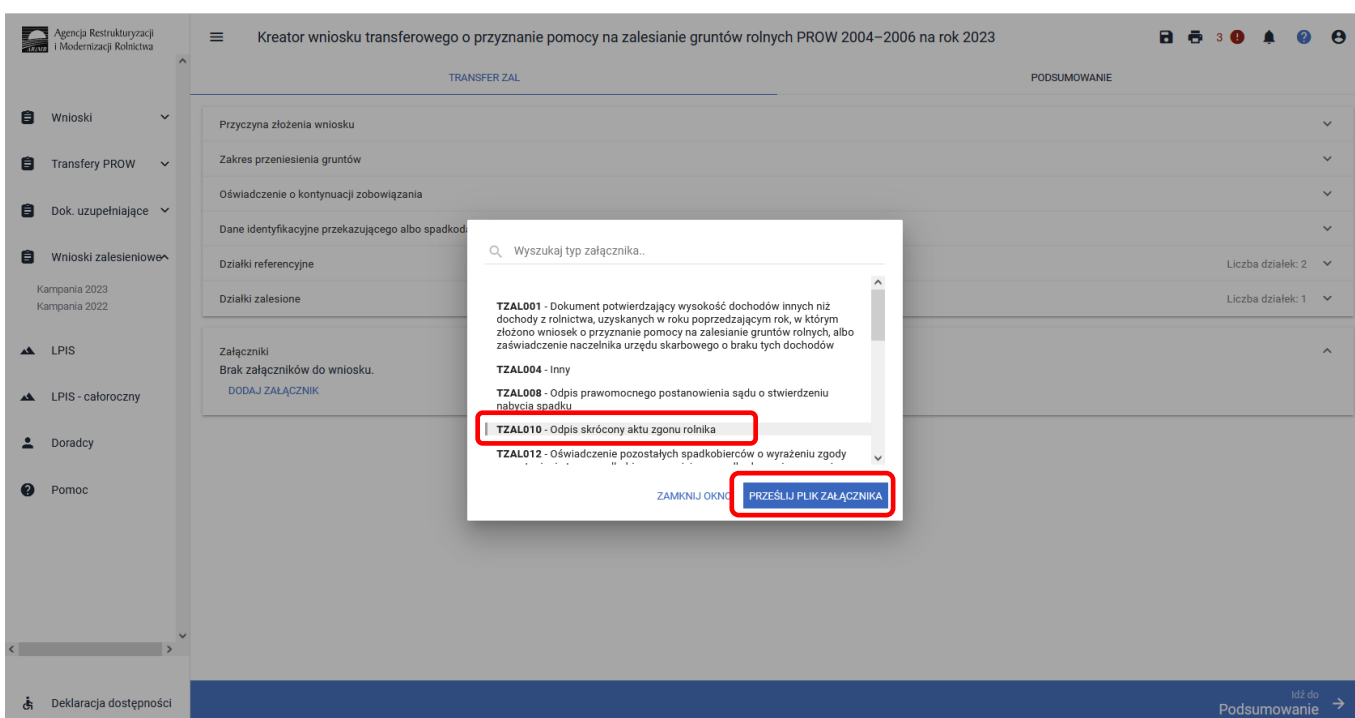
Agencja Restrukturyzacji i Modernizacji Rolnictwa

Kreator wniosku transferowego o przyznanie pomocy na zalesianie gruntów rolnych PROW 2004–2006 na rok 2023

3

TRANSFER ZAL

PODSUMOWANIE

Wnioski

Transfery PROW

Dok. uzupełniające

Wnioski zalesieniowe

Kampania 2023
Kampania 2022

LPIS

LPIS - całoroczny

Doradcy

Pomoc

Deklaracja dostępności

Przyczyna złożenia wniosku

Zakres przeniesienia gruntów

Oświadczenie o kontynuacji zobowiązania

Dane identyfikacyjne przekazującego albo spadkod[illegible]

Działki referencyjne

Liczba działek: 2

Działki zalesione

Liczba działek: 1

Załączniki
Brak załączników do wniosku.
DODAJ ZAŁĄCZNIK

Wyszukaj typ załącznika..

TZAL001 - Dokument potwierdzający wysokość dochodów innych niż dochody z rolnictwa, uzyskanych w roku poprzedzającym rok, w którym złożono wniosek o przyznanie pomocy na zalesianie gruntów rolnych, albo zaświadczenie naczelnika urzędu skarbowego o braku tych dochodów

TZAL004 - Inny

TZAL008 - Odpis prawomocnego postanowienia sądu o stwierdzeniu nabycia spadku

TZAL010 - Odpis skrócony aktu zgonu rolnika

TZAL012 - Oświadczenie pozostałych spadkobierców o wyrażeniu zgody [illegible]

ZAMKNIJ OKNO

PRZEŚLIJ PLIK ZAŁĄCZNIKA

Idź do
Podsumowanie